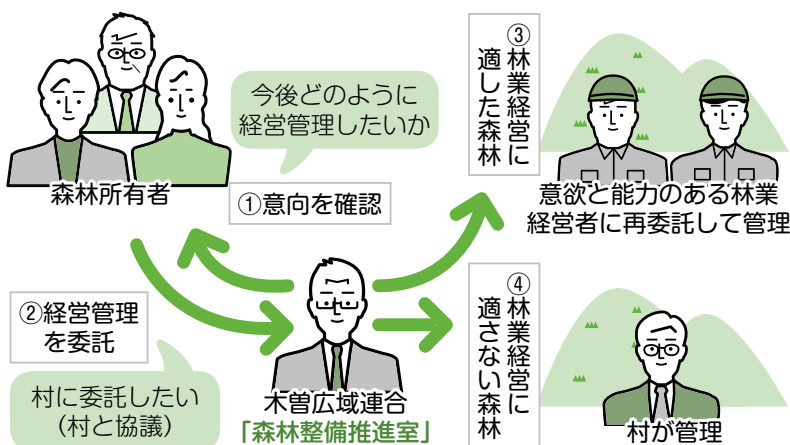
森林所有者

今後どのように経営管理したいか

①意向を確認

②経営管理を委託

村に委託したい（村と協議）

木曽広域連合
「森林整備推進室」

③林業経営に適した森林

意欲と能力のある林業経営者に再委託して管理

④林業経営に適さない森林

村が管理